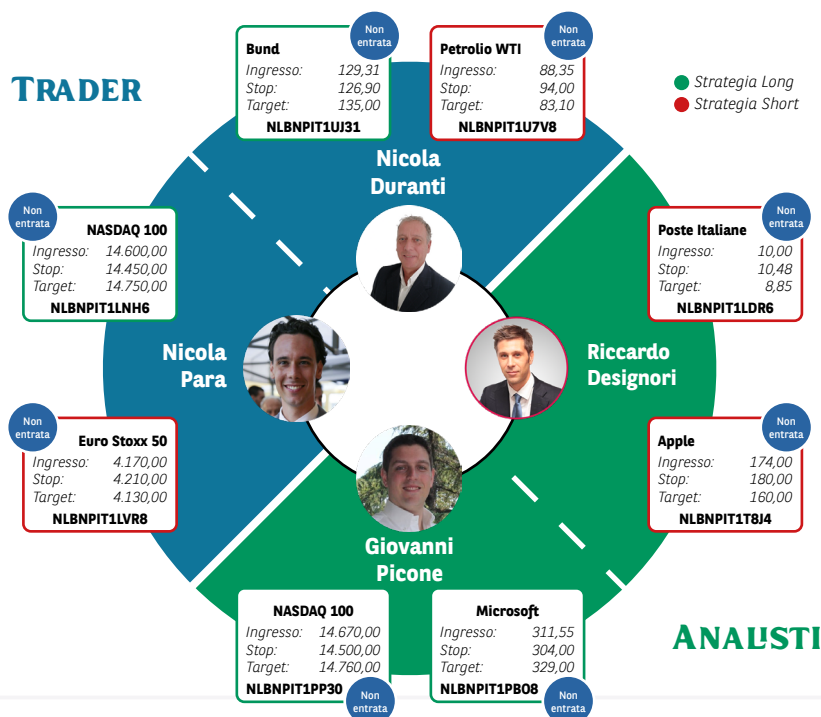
TRADER

Strategia Long
Strategia Short

Non entrata
Bund
Ingresso: 129,31
Stop: 126,90
Target: 135,00
NLBNPIT1UJ31

Non entrata
Petrolio WTI
Ingresso: 88,35
Stop: 94,00
Target: 83,10
NLBNPIT1U7V8

Nicola Duranti

Non entrata
NASDAQ 100
Ingresso: 14.600,00
Stop: 14.450,00
Target: 14.750,00
NLBNPIT1LNH6

Non entrata
Poste Italiane
Ingresso: 10,00
Stop: 10,48
Target: 8,85
NLBNPIT1LDR6

Nicola Para

Riccardo Designori

Non entrata
Euro Stoxx 50
Ingresso: 4.170,00
Stop: 4.210,00
Target: 4.130,00
NLBNPIT1LVR8

Non entrata
Apple
Ingresso: 174,00
Stop: 180,00
Target: 160,00
NLBNPIT1T8J4

Giovanni Picone

NASDAQ 100
Ingresso: 14.670,00
Stop: 14.500,00
Target: 14.760,00
NLBNPIT1PP30
Non entrata

Microsoft
Ingresso: 311,55
Stop: 304,00
Target: 329,00
NLBNPIT1PBO8
Non entrata

ANALISTI